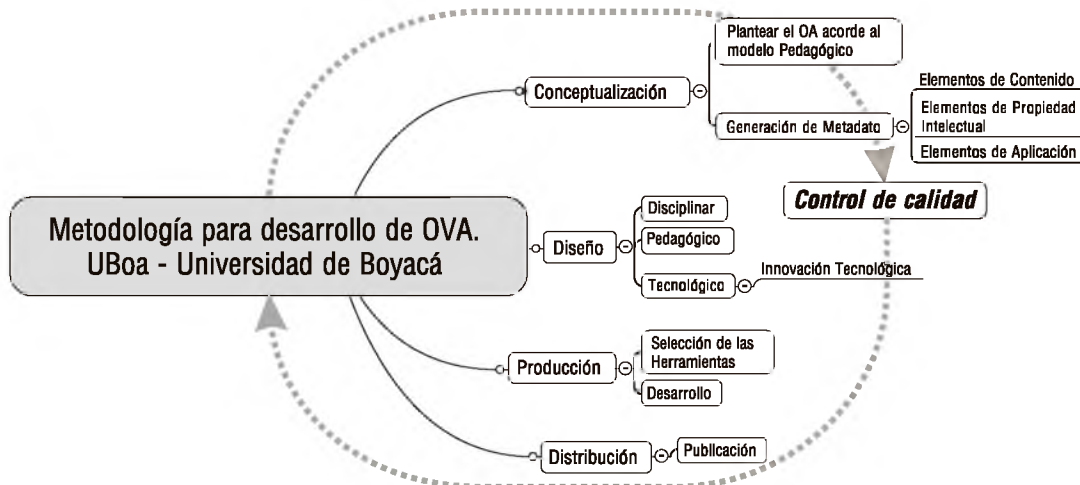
Metodología para desarrollo de OVA.
UBoa - Universidad de Boyacá

Conceptualización

Plantear el OA acorde al modelo Pedagógico

Generación de Metadato

Elementos de Contenido

Elementos de Propiedad Intelectual

Elementos de Aplicación

Control de calidad

Diseño

Disciplinar

Pedagógico

Tecnológico

Innovación Tecnológica

Producción

Selección de las Herramientas

Desarrollo

Distribución

Publicación